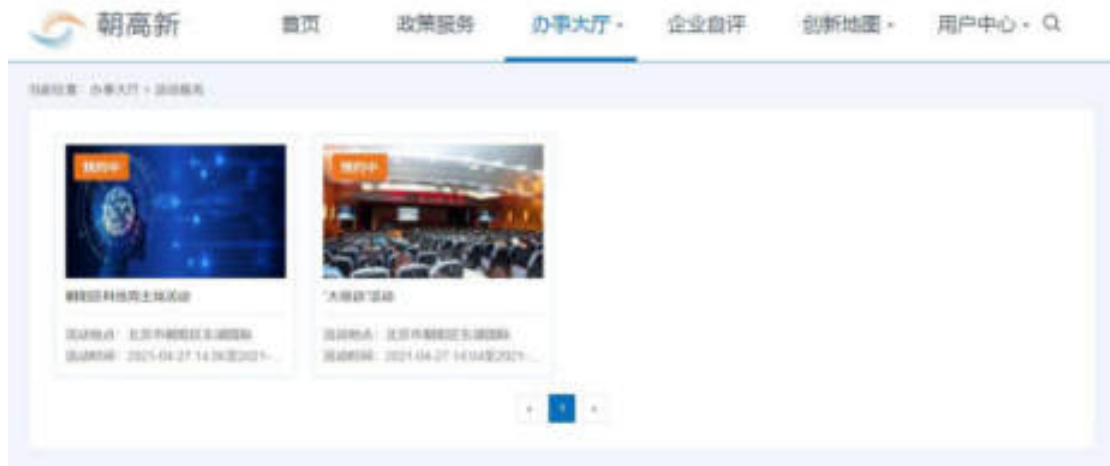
朝高新

首页 政策服务 办事大厅 · 企业自评 创新地图 · 用户中心 ·

当前位置：办事大厅 > 活动服务

预约中

朝阳区科技园主题活动

活动地点：北京市朝阳区东湖国际
活动时间：2021-04-27 14:26至2021-...

预约中

"大咖说"活动

活动地点：北京市朝阳区东湖国际
活动时间：2021-04-27 14:04至2021-...

‹ 1 ›